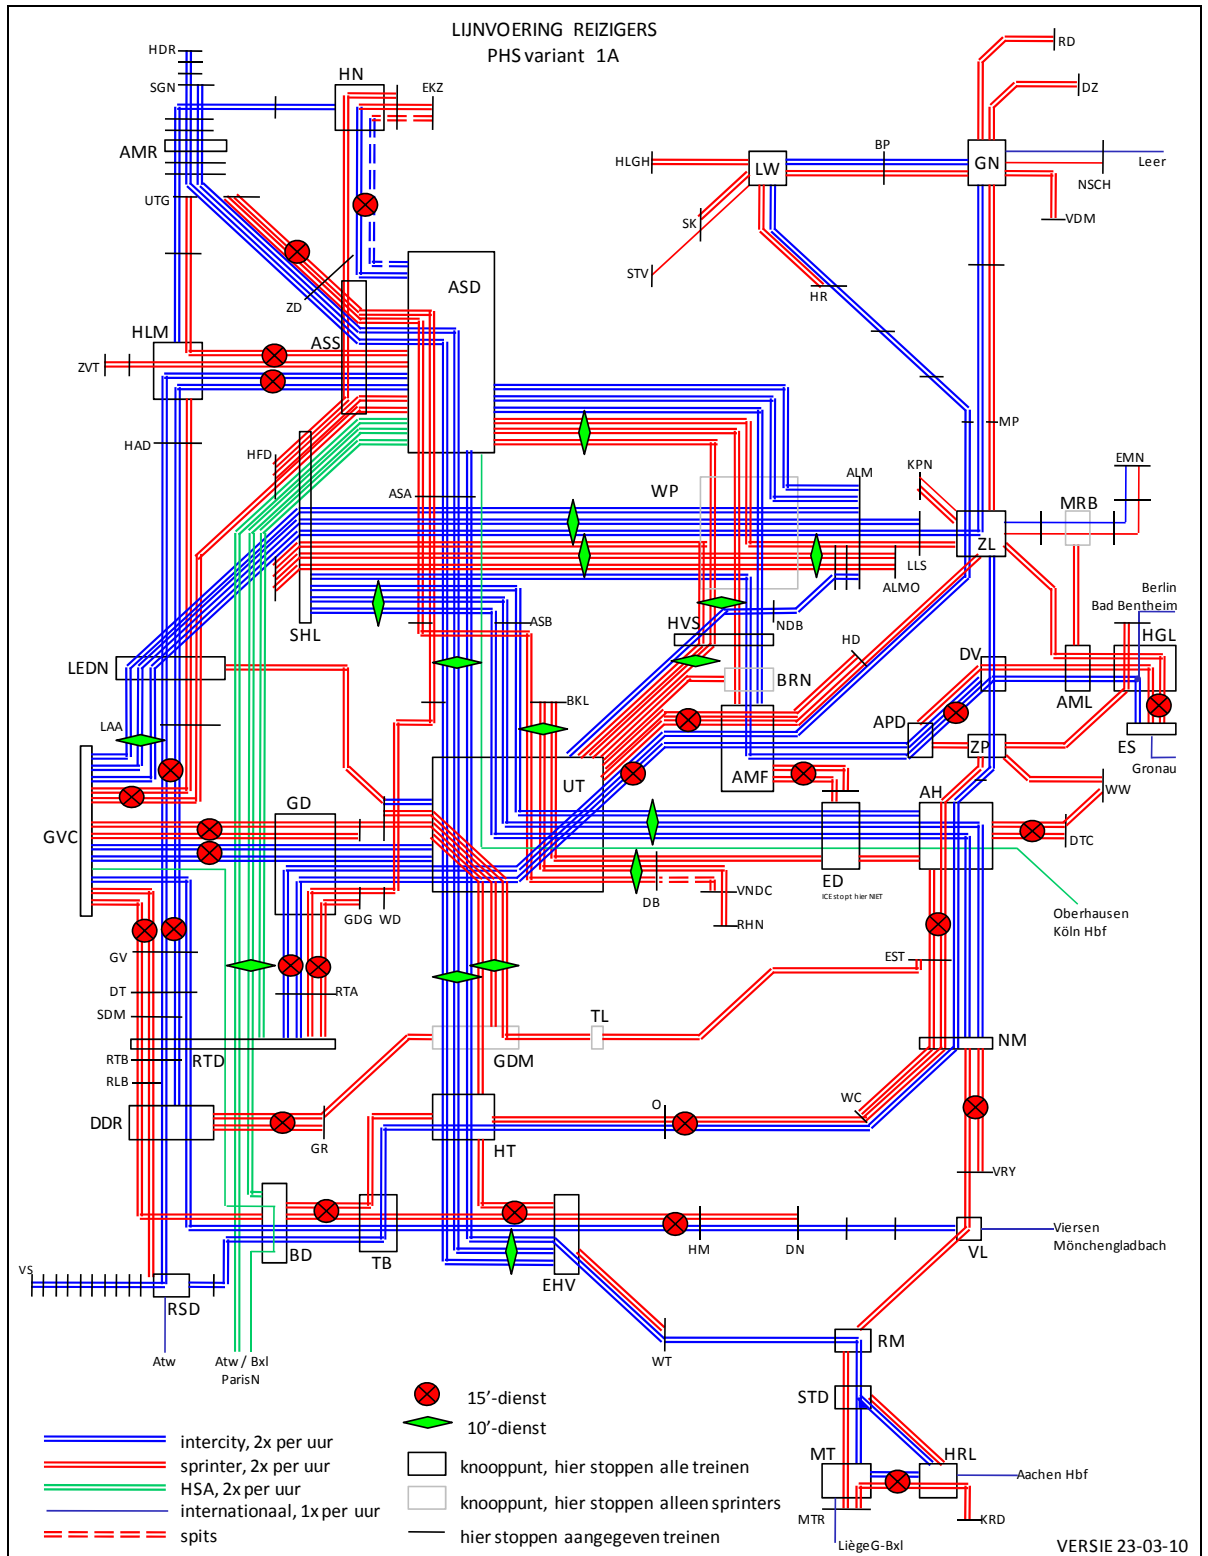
LIJNVOERING REIZIGERS
PHS variant 1A

HDR
SGN
AMR
UTG
HN
EKZ
ZD
ASD
ASS
HLM
ZVT
HAD
HFD
ASA
SHL
LEDN
LAA
GVC
GV
DT
SDM
RTB
RLB
RTD
DDR
VS
RSD
Atw
Atw / Bxl
ParisN
BD
TB
GR
GD
GDG
WD
RTA
WP
ASB
BKL
HVS
NDB
BRN
AMF
UT
DB
VNDC
RHN
ED
ICE stopt hier NIET
GDM
TL
HT
O
EHV
HM
DN
WT
RD
DZ
HLGH
LW
BP
GN
Leer
NSCH
VDM
SK
STV
HR
MP
ALM
KPN
EMN
MRB
ZL
LLS
ALMO
Berlin
Bad Bentheim
HGL
HD
DV
AML
APD
ZP
ES
Gronau
AH
WW
DTC
Oberhausen
Köln Hbf
EST
NM
WC
VRY
VL
Viersen
Mönchengladbach
RM
STD
MT
HRL
Aachen Hbf
MTR
KRD
LiègeG-Bxl

15’-dienst
10’-dienst
intercity, 2x per uur
sprinter, 2x per uur
HSA, 2x per uur
internationaal, 1x per uur
spits
knooppunt, hier stoppen alle treinen
knooppunt, hier stoppen alleen sprinters
hier stoppen aangegeven treinen
VERSIE 23-03-10